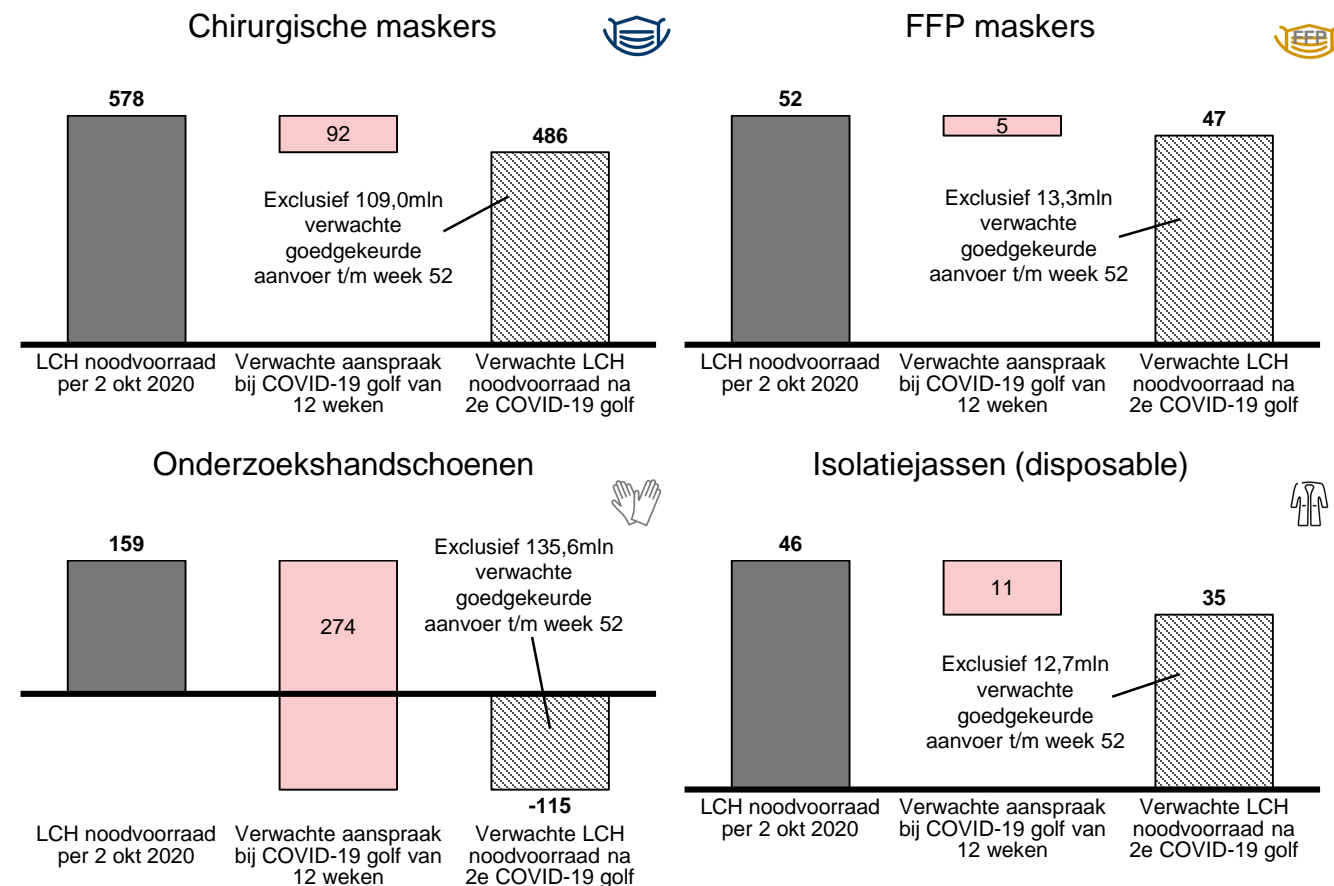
Chirurgische maskers

578

92

486

Exclusief 109,0mln verwachte goedgekeurde aanvoer t/m week 52

LCH noodvoorraad per 2 okt 2020

Verwachte aanspraak bij COVID-19 golf van 12 weken

Verwachte LCH noodvoorraad na 2e COVID-19 golf

FFP maskers

FFP

52

5

47

Exclusief 13,3mln verwachte goedgekeurde aanvoer t/m week 52

LCH noodvoorraad per 2 okt 2020

Verwachte aanspraak bij COVID-19 golf van 12 weken

Verwachte LCH noodvoorraad na 2e COVID-19 golf

Onderzoekshandschoenen

159

274

Exclusief 135,6mln verwachte goedgekeurde aanvoer t/m week 52

-115

LCH noodvoorraad per 2 okt 2020

Verwachte aanspraak bij COVID-19 golf van 12 weken

Verwachte LCH noodvoorraad na 2e COVID-19 golf

Isolatiejassen (disposable)

46

11

35

Exclusief 12,7mln verwachte goedgekeurde aanvoer t/m week 52

LCH noodvoorraad per 2 okt 2020

Verwachte aanspraak bij COVID-19 golf van 12 weken

Verwachte LCH noodvoorraad na 2e COVID-19 golf